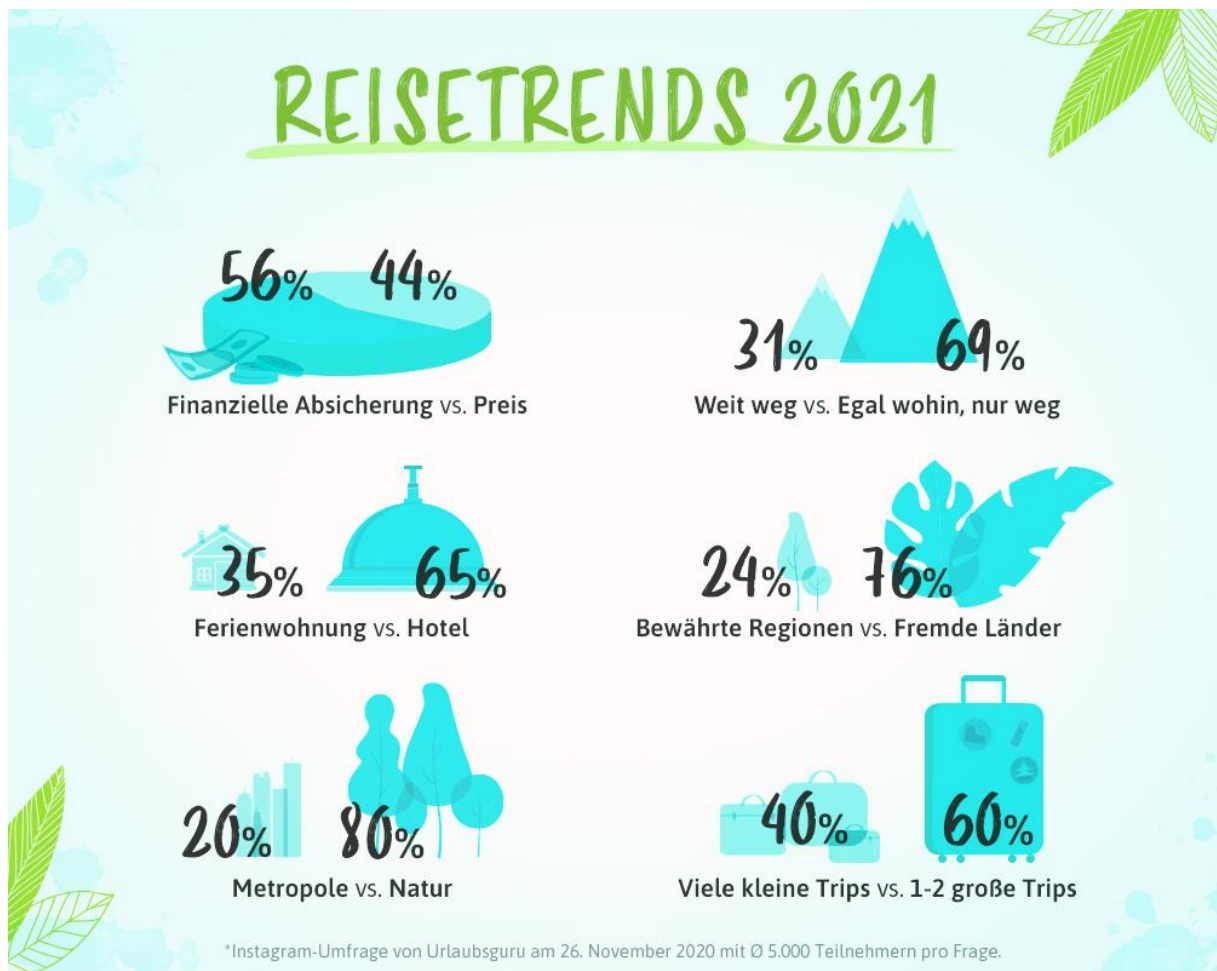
REISETRENDS 2021

56% 44%

Finanzielle Absicherung vs. Preis

31% 69%

Weit weg vs. Egal wohin, nur weg

35% 65%

Ferienwohnung vs. Hotel

24% 76%

Bewährte Regionen vs. Fremde Länder

20% 80%

Metropole vs. Natur

40% 60%

Viele kleine Trips vs. 1-2 große Trips

*Instagram-Umfrage von Urlaubsguru am 26. November 2020 mit Ø 5.000 Teilnehmern pro Frage.